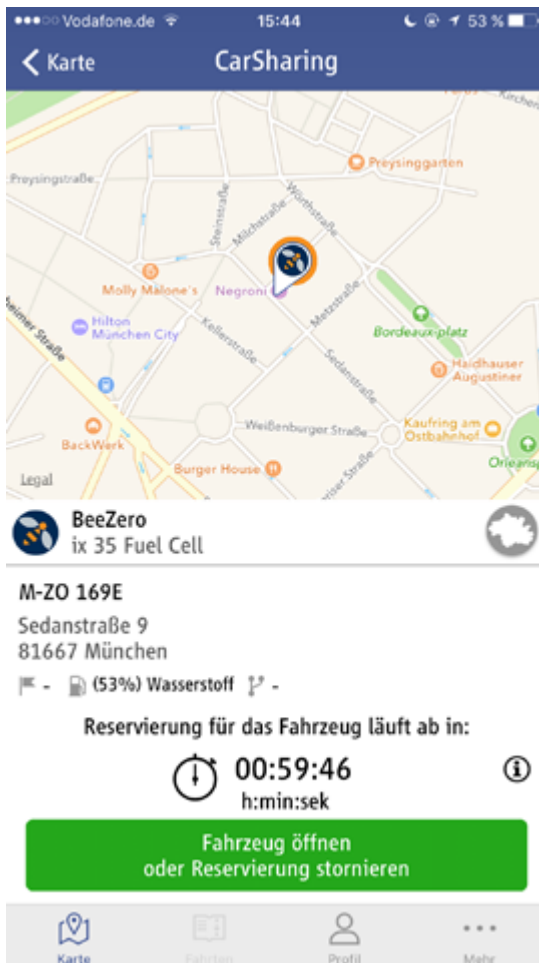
Vodafone.de 15:44 53 %

Karte CarSharing

Preysinggarten
Preysingstraße
Steinstraße
Milchstraße
Wörthstraße
Molly Malone's
Negroni
Hilton München City
Kellerstraße
Metzstraße
Bordeaux-platz
Haidhauser Augustiner
Sedanstraße
BackWerk
Weißenburger Straße
Kaufring am Ostbahnhof
Burger House
Legal

BeeZero
ix 35 Fuel Cell

M-ZO 169E
Sedanstraße 9
81667 München
- (53%) Wasserstoff -

Reservierung für das Fahrzeug läuft ab in:
00:59:46
h:min:sek

Fahrzeug öffnen
oder Reservierung stornieren

Karte Fahrten Profil Mehr